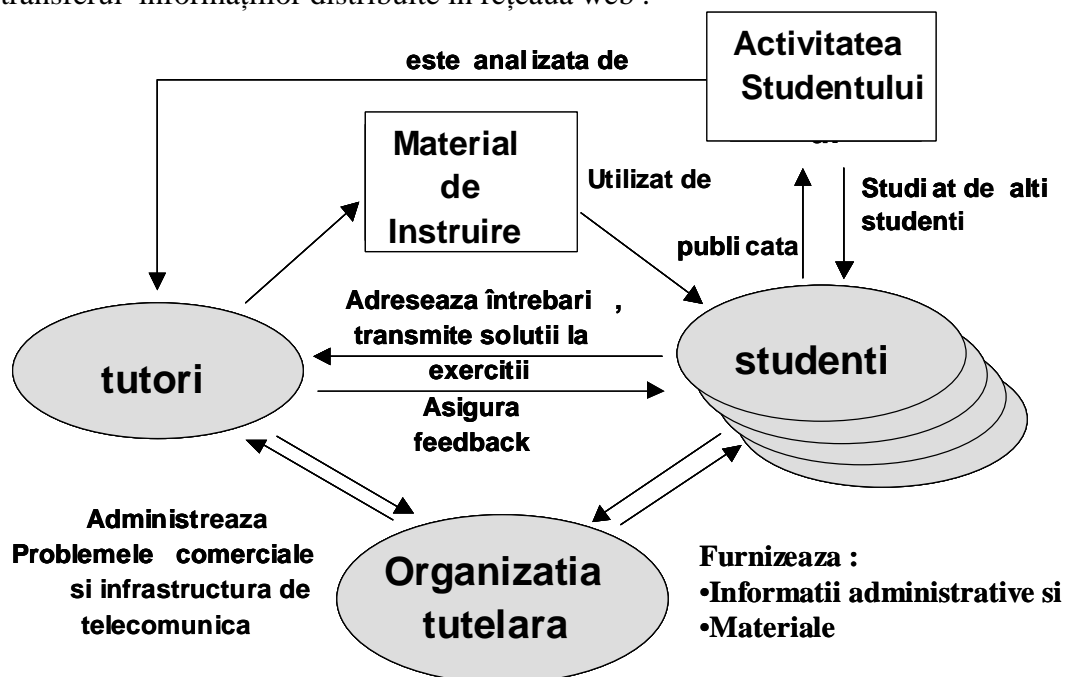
transferul informațiilor distribuite în rețeaua web".

Activitatea Studentului

este analizata de

Material de Instruire

Utilizat de

Studiat de alti studenti

publicata

Adreseaza întrebari , transmite solutii la exercitii

tutori

studenti

Asigura feedback

Administreaza Problemele comerciale si infrastructura de telecomunica

Organizatia tutelara

Furnizeaza :
•Informatii administrative si
•Materiale